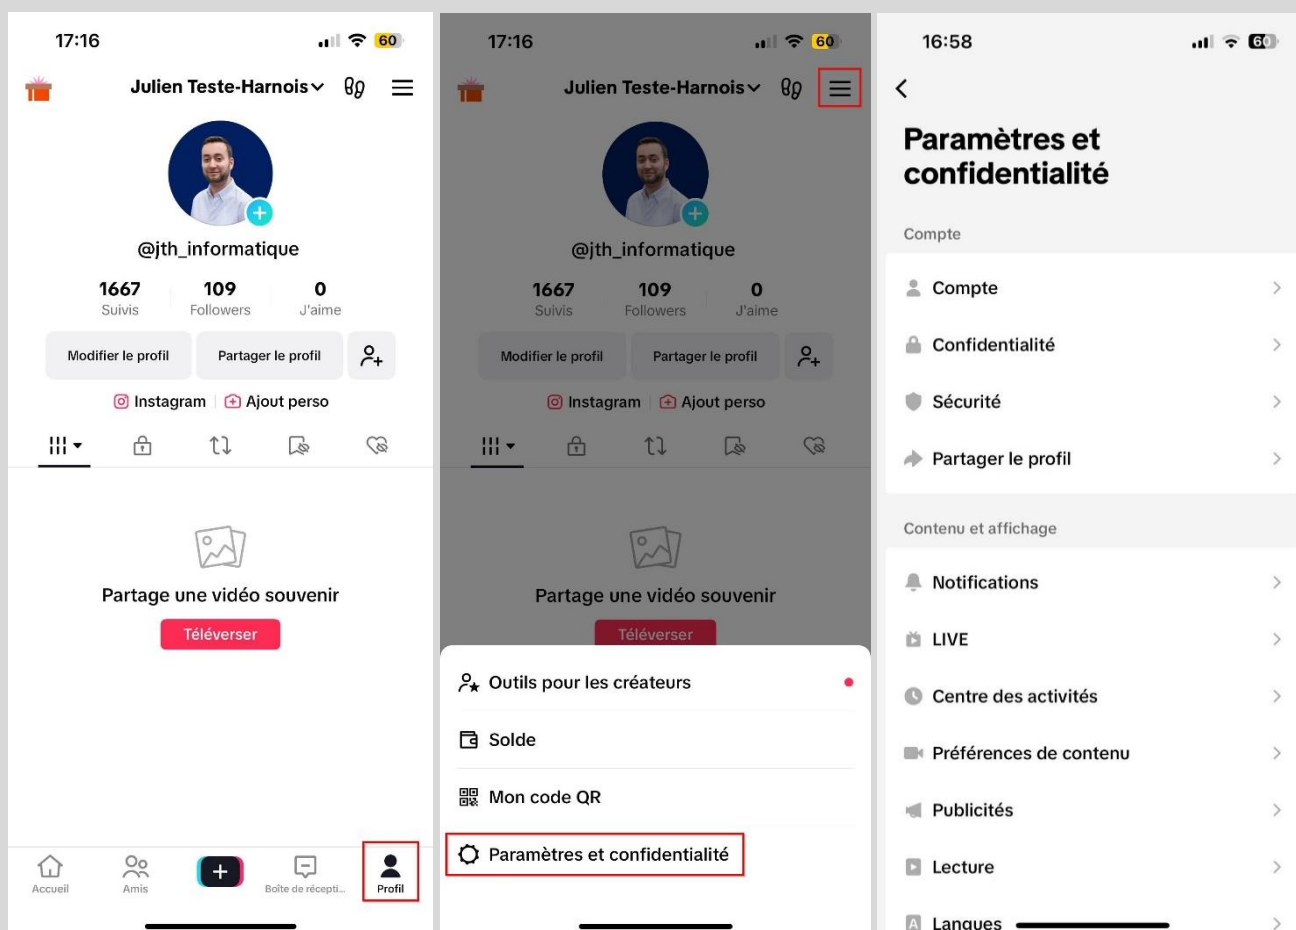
17:16

60

Julien Teste-Harnois

@jth_informatique

1667
Suivis

109
Followers

0
J'aime

Modifier le profil

Partager le profil

Instagram

Ajout perso

Partage une vidéo souvenir

Téléverser

Accueil

Amis

Boîte de récepti...

Profil

17:16

60

Julien Teste-Harnois

@jth_informatique

1667
Suivis

109
Followers

0
J'aime

Modifier le profil

Partager le profil

Instagram

Ajout perso

Partage une vidéo souvenir

Téléverser

Outils pour les créateurs

Solde

Mon code QR

Paramètres et confidentialité

16:58

60

Paramètres et confidentialité

Compte

Compte

Confidentialité

Sécurité

Partager le profil

Contenu et affichage

Notifications

LIVE

Centre des activités

Préférences de contenu

Publicités

Lecture

Langues